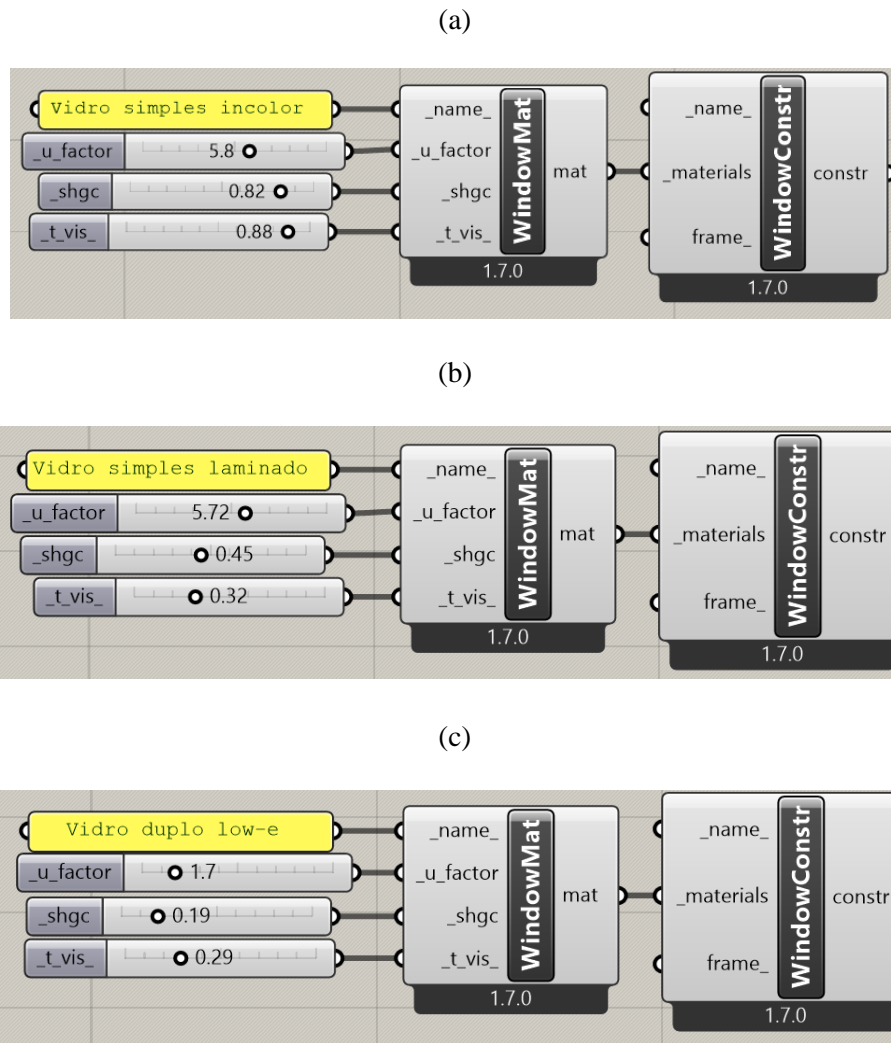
(a)

Vidro simples incolor

_u_factor 5.8

_shgc 0.82

_t_vis_ 0.88

_name_
_u_factor
_shgc
_t_vis_
WindowMat
mat
1.7.0

_name_
_materials
frame_
WindowConstr
constr
1.7.0

(b)

Vidro simples laminado

_u_factor 5.72

_shgc 0.45

_t_vis_ 0.32

_name_
_u_factor
_shgc
_t_vis_
WindowMat
mat
1.7.0

_name_
_materials
frame_
WindowConstr
constr
1.7.0

(c)

Vidro duplo low-e

_u_factor 1.7

_shgc 0.19

_t_vis_ 0.29

_name_
_u_factor
_shgc
_t_vis_
WindowMat
mat
1.7.0

_name_
_materials
frame_
WindowConstr
constr
1.7.0